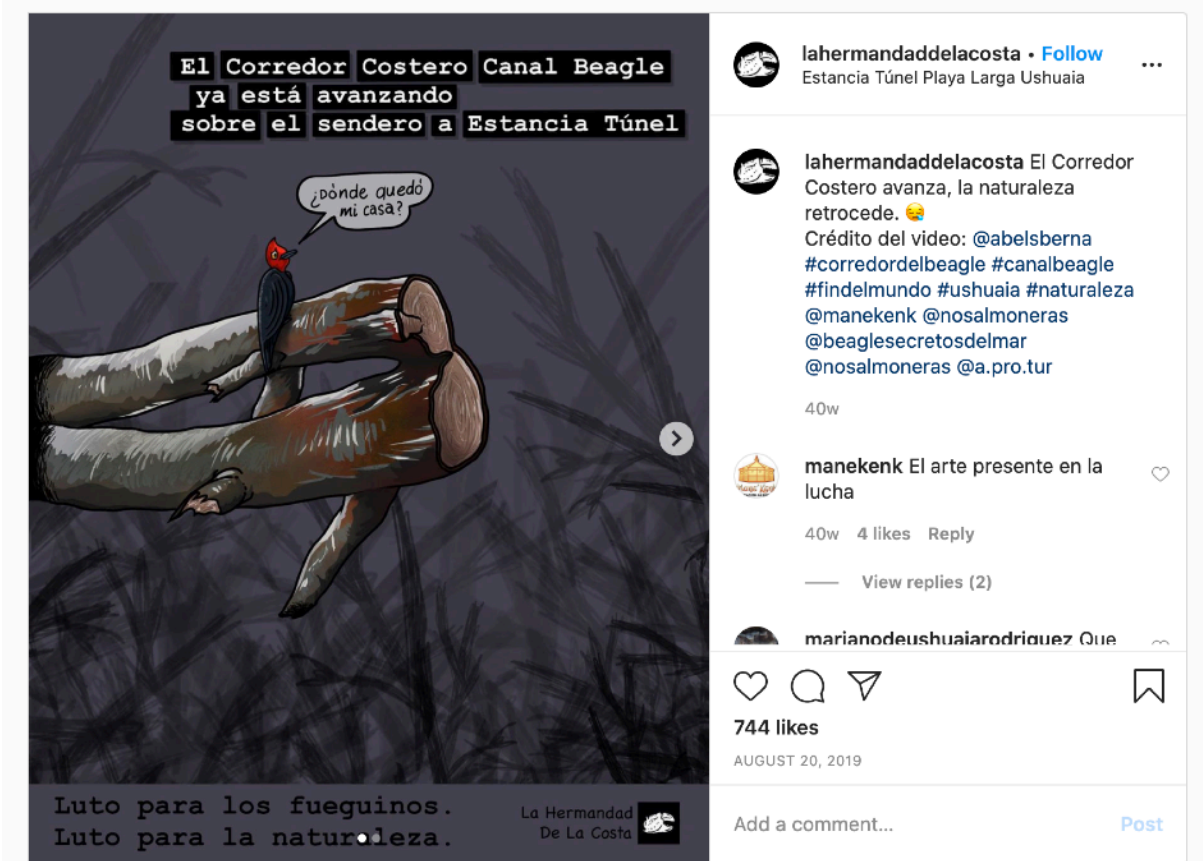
El Corredor Costero Canal Beagle ya está avanzando sobre el sendero a Estancia Túnel

¿Dónde quedó mi casa?

Luto para los fueguinos.
Luto para la naturaleza.

La Hermandad De La Costa

lahermandaddelacosta • Follow
Estancia Túnel Playa Larga Ushuaia

lahermandaddelacosta El Corredor Costero avanza, la naturaleza retrocede. 😪
Crédito del video: @abelsberna #corredordelbeagle #canalbeagle #findelmundo #ushuaia #naturaleza @manekenk @nosalmoneras @beaglesecretosdelmar @nosalmoneras @a.pro.tur

40w

manekenk El arte presente en la lucha

40w 4 likes Reply

View replies (2)

marianodeushuaiarodriguez Que

744 likes

AUGUST 20, 2019

Add a comment...

Post